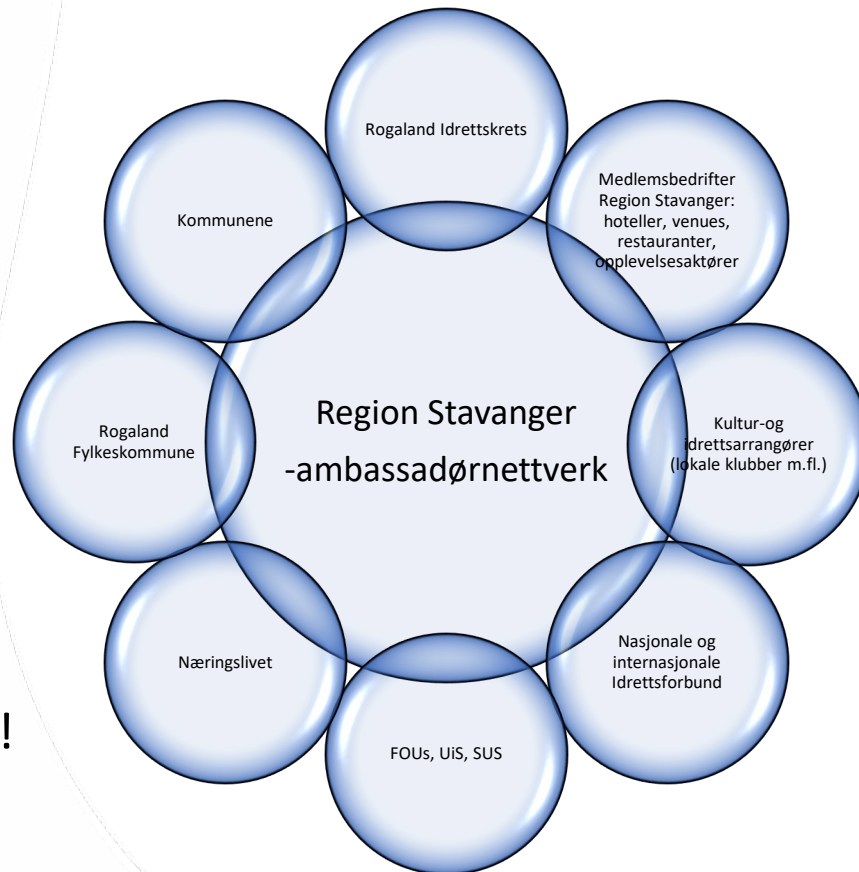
Rogaland Idrettskrets

Medlemsbedrifter Region Stavanger: hoteller, venues, restauranter, opplevelsesaktører

Kommunene

Region Stavanger -ambassadørnettverk

Rogaland Fylkeskommune

Kultur-og idrettsarrangører (lokale klubber m.fl.)

Næringslivet

Nasjonale og internasjonale Idrettsforbund

FOUs, UiS, SUS

!